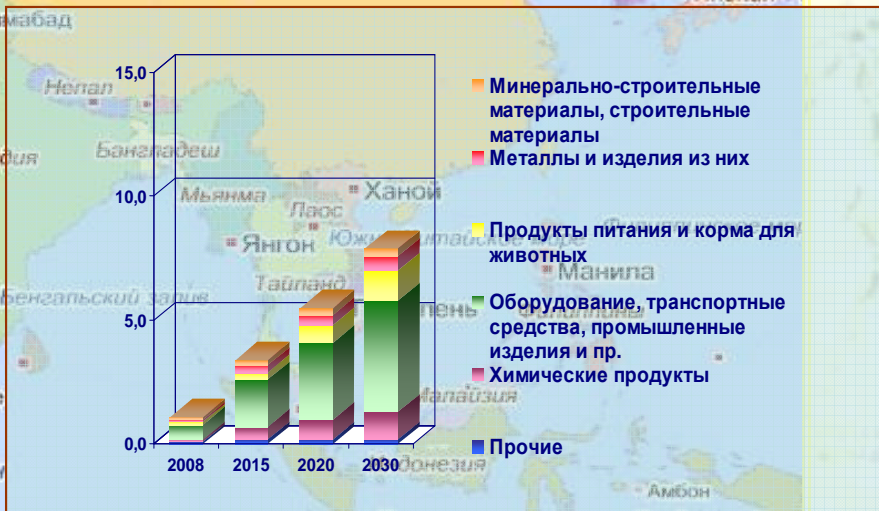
15,0
10,0
5,0
0,0
2008
2015
2020
2030

Минерально-строительные материалы, строительные материалы
Металлы и изделия из них
Продукты питания и корма для животных
Оборудование, транспортные средства, промышленные изделия и пр.
Химические продукты
Прочие

мабад
Непал
Бангладеш
дия
Мьянма
Ханой
Лаос
Янгон
Южно-Китайское море
Таиланд
Манила
Бенгальский залив
Филиппины
Малайзия
Индонезия
Амбон